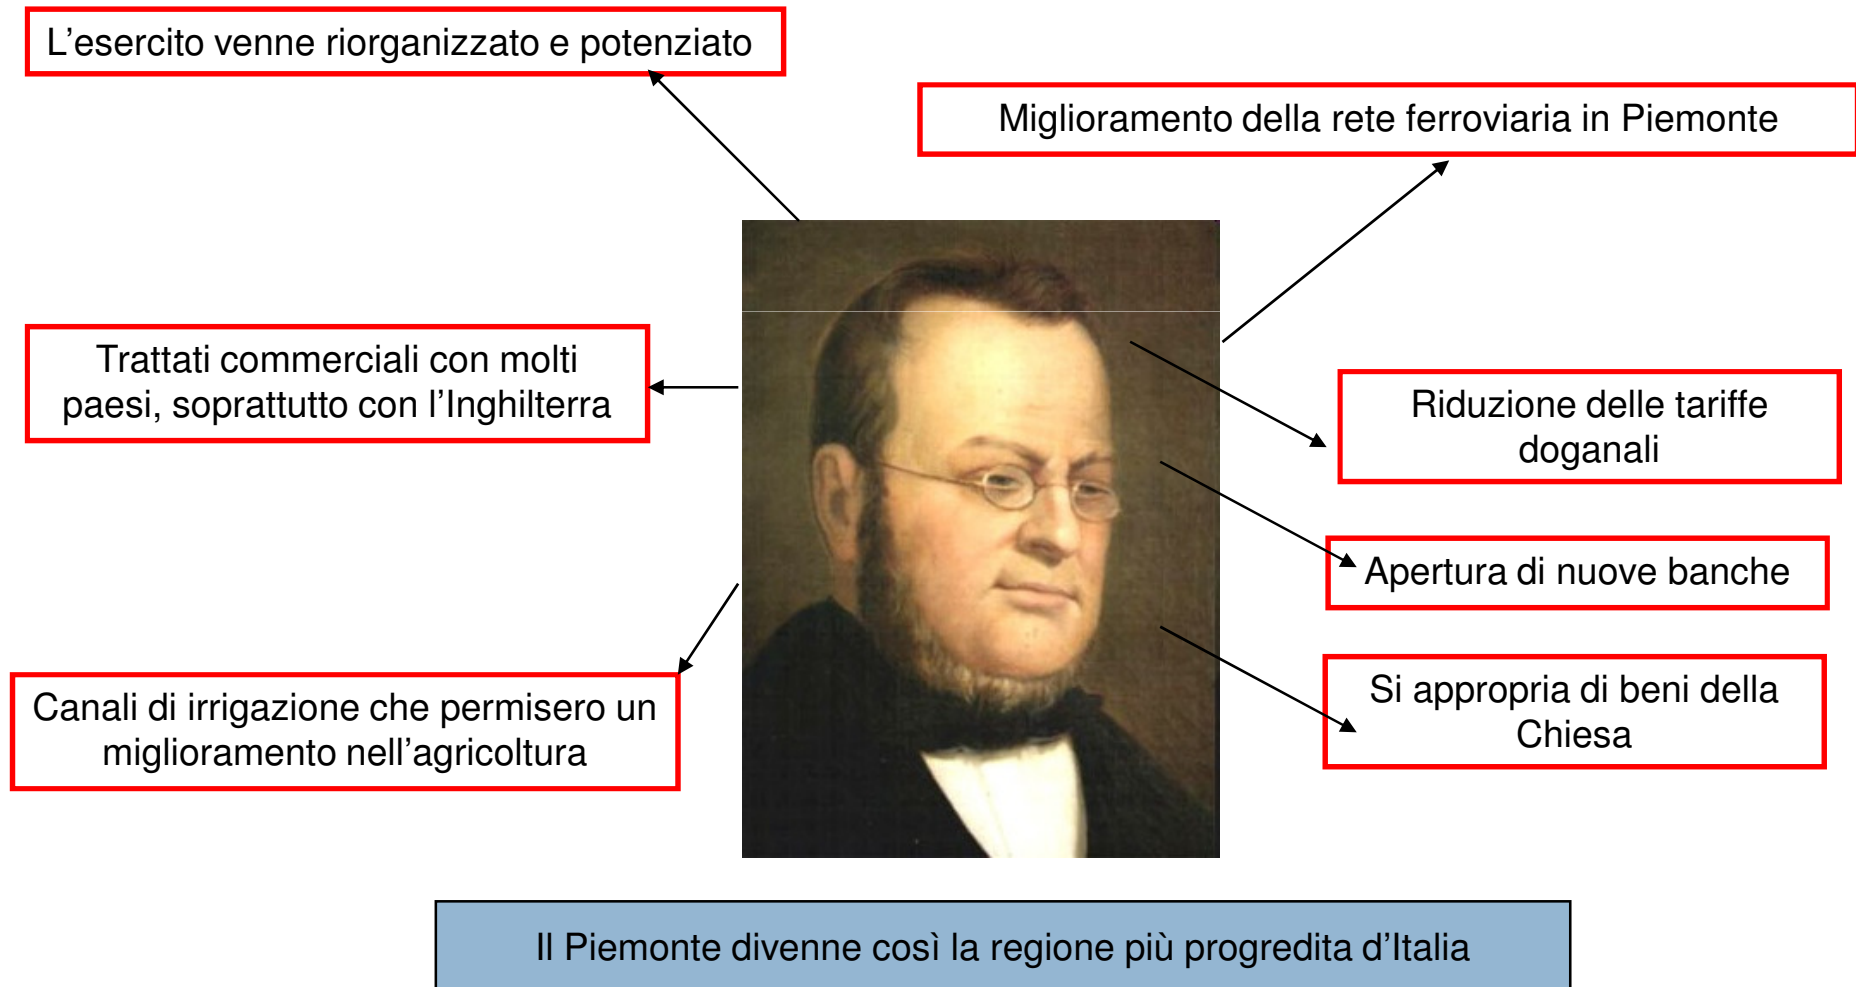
L’esercito venne riorganizzato e potenziato

Miglioramento della rete ferroviaria in Piemonte

Trattati commerciali con molti paesi, soprattutto con l’Inghilterra

Riduzione delle tariffe doganali

Apertura di nuove banche

Canali di irrigazione che permisero un miglioramento nell’agricoltura

Si appropria di beni della Chiesa

Il Piemonte divenne così la regione più progredita d’Italia